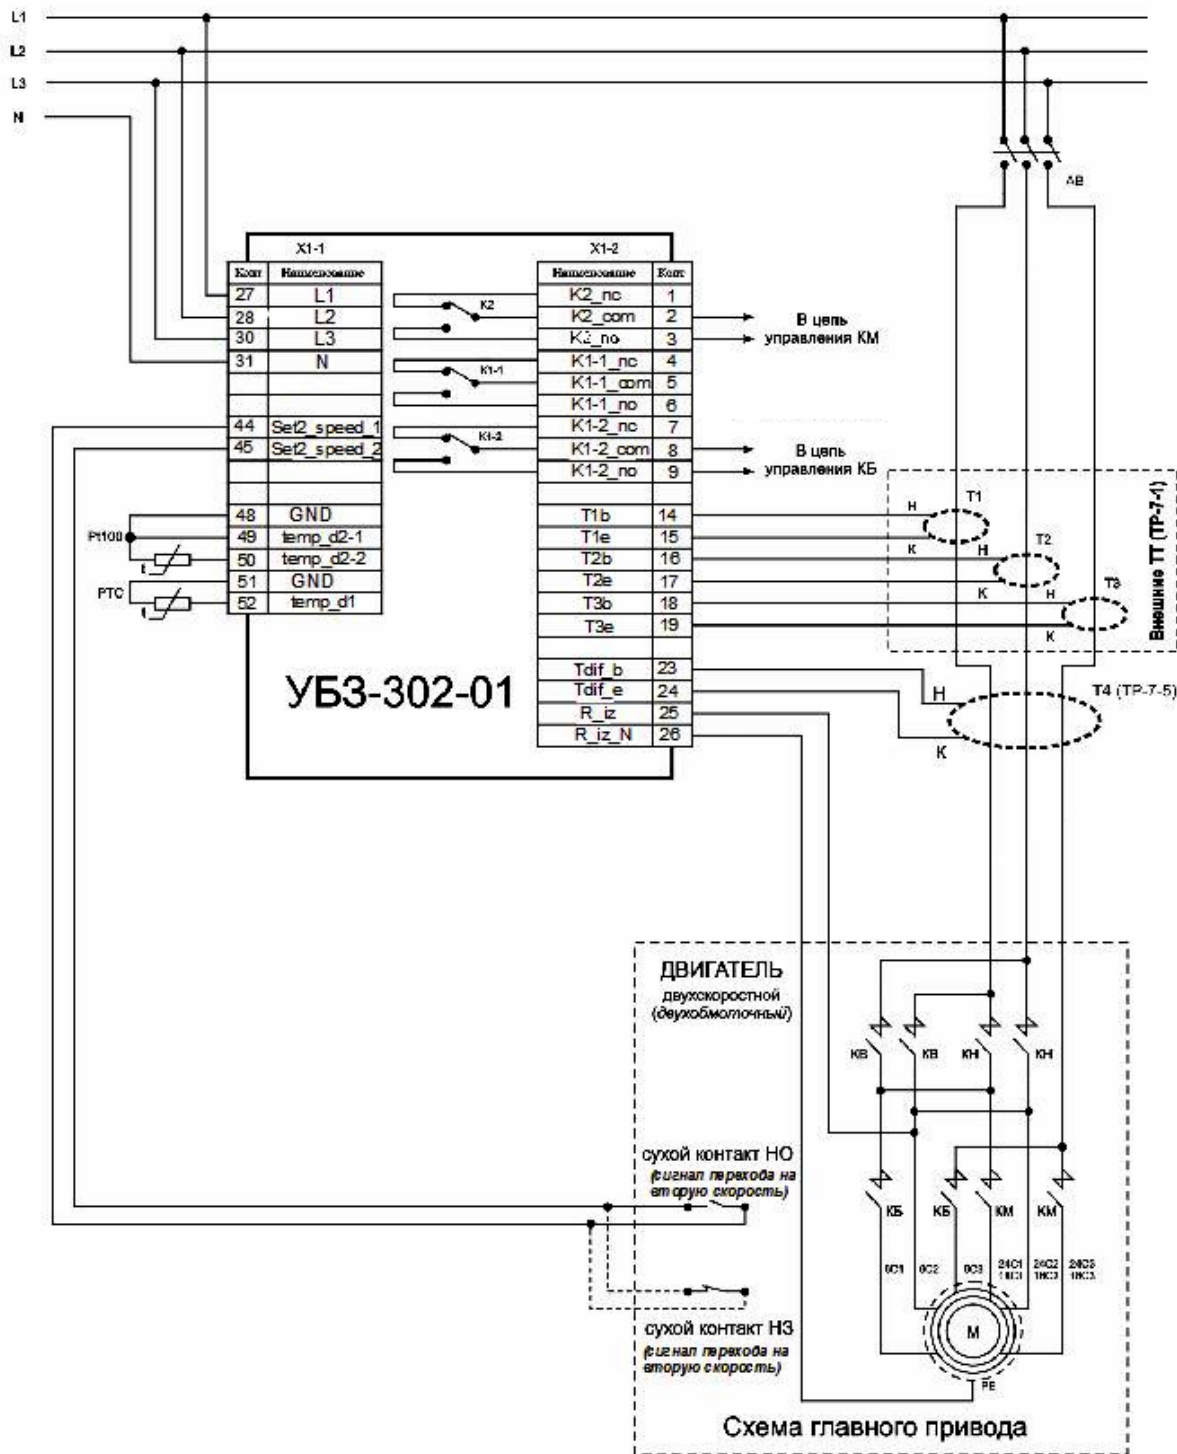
L1
L2
L3
N

АВ

X1-1

| Конт | Наименование |
|---|---|
| 27 | L1 |
| 28 | L2 |
| 30 | L3 |
| 31 | N |
| | |
| | |
| 44 | Set2_speed_1 |
| 45 | Set2_speed_2 |
| | |
| | |
| 48 | GND |
| 49 | temp_d2-1 |
| 50 | temp_d2-2 |
| 51 | GND |
| 52 | temp_d1 |

X1-2

| Наименование | Конт |
|---|---|
| K2_nc | 1 |
| K2_com | 2 |
| K2_no | 3 |
| K1-1_nc | 4 |
| K1-1_com | 5 |
| K1-1_no | 6 |
| K1-2_nc | 7 |
| K1-2_com | 8 |
| K1-2_no | 9 |
| | |
| T1b | 14 |
| T1e | 15 |
| T2b | 16 |
| T2e | 17 |
| T3b | 18 |
| T3e | 19 |
| | |
| Tdif_b | 23 |
| Tdif_e | 24 |
| R_iz | 25 |
| R_iz_N | 26 |

K2
K1-1
K1-2

В цепь управления КМ

В цепь управления КБ

Pt100
PTC
t
t

УБЗ-302-01

Н
T1
К
Н
T2
К
Н
T3
К
Внешние ТТ (ТР-7-1)

Н
T4 (ТР-7-5)
К

ДВИГАТЕЛЬ
двухскоростной
(двухобмоточный)

КВ
КВ
КН
КН

сухой контакт НО
(сигнал перехода на вторую скорость)

КБ
КБ
КМ
КМ

0С1
0С2
0С3
2ХС1 1НС1
2ХС2 1НС2
2ХС3 1НС3

M
PE

сухой контакт НЗ
(сигнал перехода на вторую скорость)

Схема главного привода